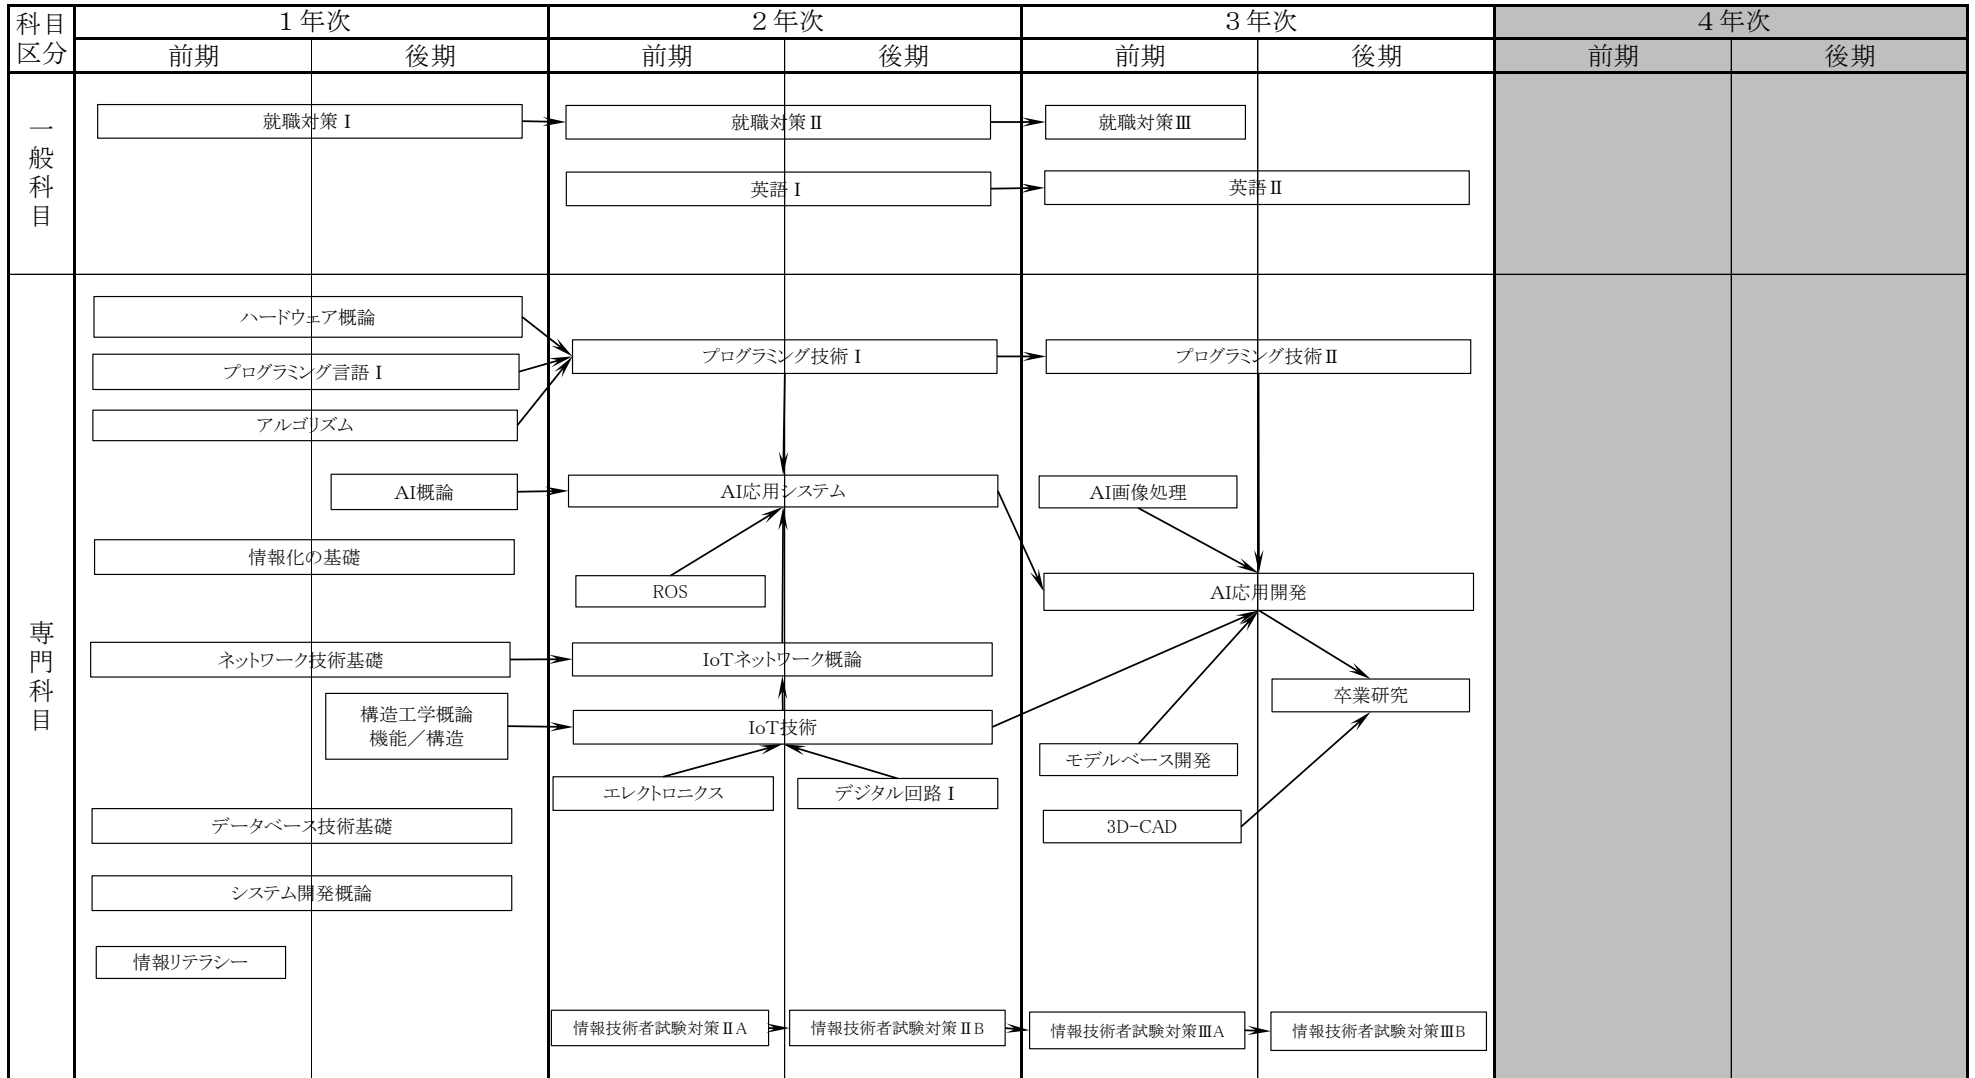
| 科目区分 | 1年次 前期 | 1年次 後期 | 2年次 前期 | 2年次 後期 | 3年次 前期 | 3年次 後期 | 4年次 前期 | 4年次 後期 |
|---|---|---|---|---|---|---|---|---|

一般科目

就職対策Ⅰ
就職対策Ⅱ
就職対策Ⅲ
英語Ⅰ
英語Ⅱ

専門科目

ハードウェア概論
プログラミング言語Ⅰ
アルゴリズム
プログラミング技術Ⅰ
プログラミング技術Ⅱ
AI概論
AI応用システム
AI画像処理
情報化の基礎
ROS
AI応用開発
ネットワーク技術基礎
IoTネットワーク概論
卒業研究
構造工学概論
機能／構造
IoT技術
モデルベース開発
エレクトロニクス
デジタル回路Ⅰ
データベース技術基礎
3D-CAD
システム開発概論
情報リテラシー
情報技術者試験対策ⅡA
情報技術者試験対策ⅡB
情報技術者試験対策ⅢA
情報技術者試験対策ⅢB